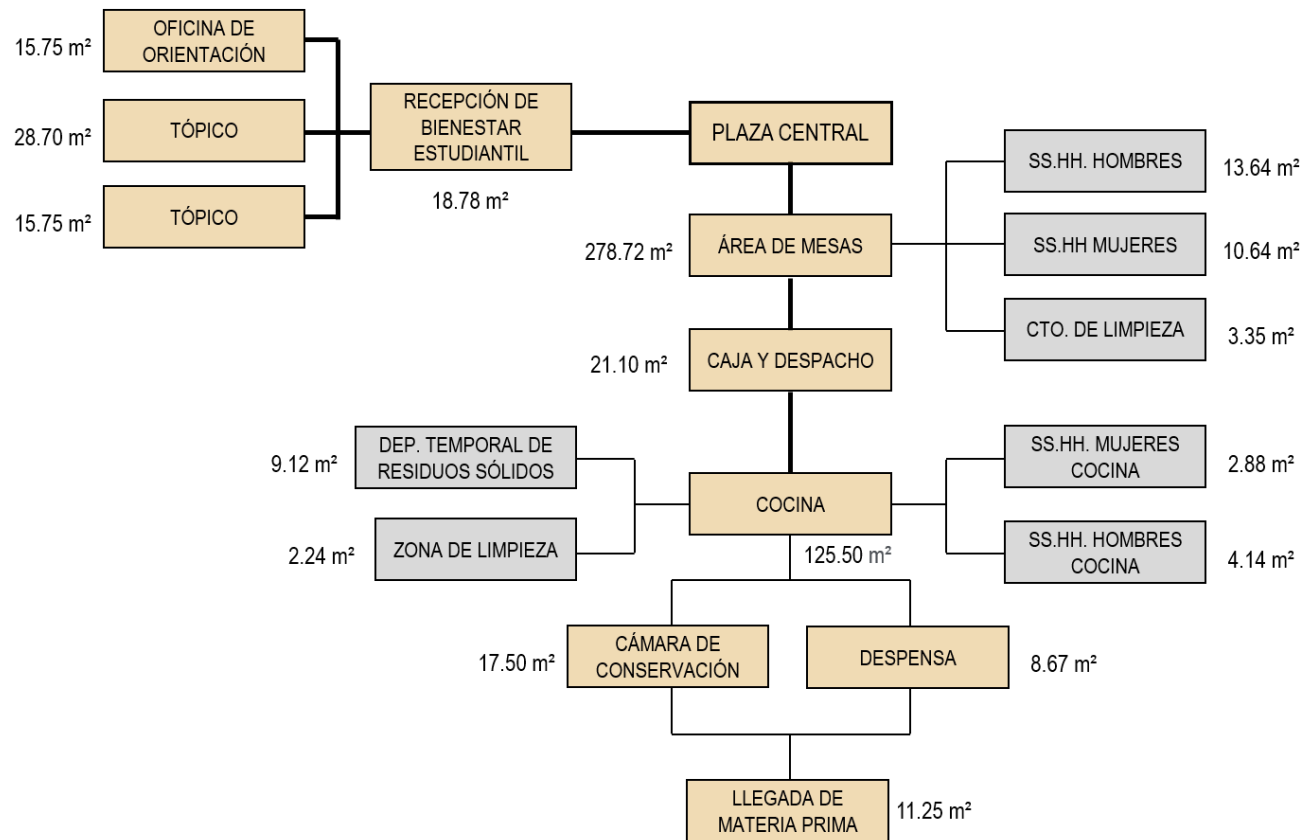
15.75 m² OFICINA DE ORIENTACIÓN

28.70 m² TÓPICO

15.75 m² TÓPICO

RECEPCIÓN DE BIENESTAR ESTUDIANTIL

18.78 m²

PLAZA CENTRAL

SS.HH. HOMBRES 13.64 m²

278.72 m² ÁREA DE MESAS

SS.HH MUJERES 10.64 m²

CTO. DE LIMPIEZA 3.35 m²

21.10 m² CAJA Y DESPACHO

9.12 m² DEP. TEMPORAL DE RESIDUOS SÓLIDOS

SS.HH. MUJERES COCINA 2.88 m²

COCINA

2.24 m² ZONA DE LIMPIEZA

125.50 m²

SS.HH. HOMBRES COCINA 4.14 m²

17.50 m² CÁMARA DE CONSERVACIÓN

DESPENSA 8.67 m²

LLEGADA DE MATERIA PRIMA 11.25 m²